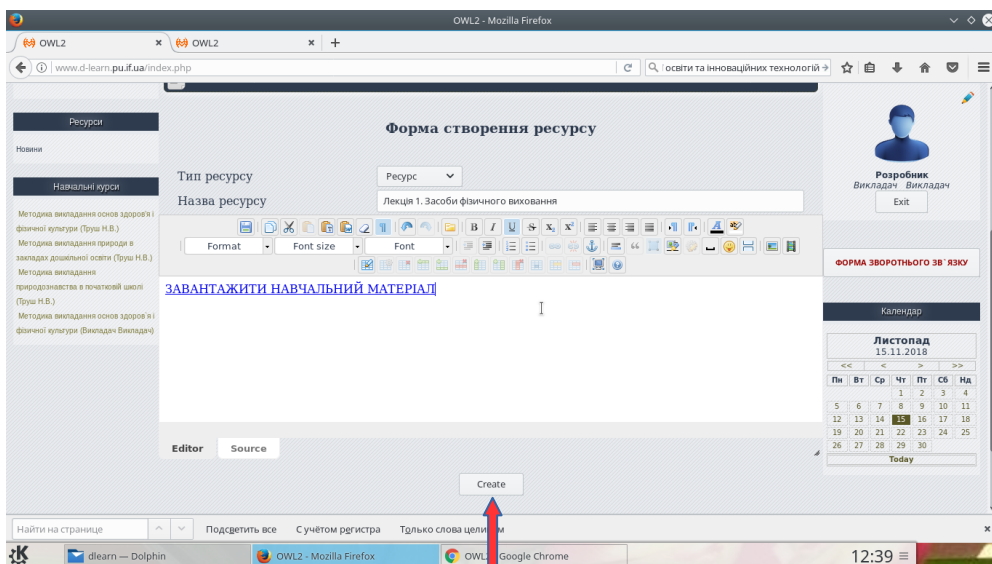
OWL2 - Mozilla Firefox

OWL2 × OWL2 × +

www.d-learn.pu.if.ua/index.php

освіти та інноваційних технологій

Ресурси

Новини

Навчальні курси

Методика викладання основ здоров'я і фізичної культури (Труш Н.В.)

Методика викладання природи в закладах дошкільної освіти (Труш Н.В.)

Методика викладання природознавства в початковій школі (Труш Н.В.)

Методика викладання основ здоров'я і фізичної культури (Викладач Викладач)

Форма створення ресурсу

Тип ресурсу Ресурс

Назва ресурсу Лекція 1. Засоби фізичного виховання

Format Font size Font

ЗАВАНТАЖИТИ НАВЧАЛЬНИЙ МАТЕРІАЛ

Editor Source

Create

Розробник
Викладач Викладач

Exit

ФОРМА ЗВОРОТНЬОГО ЗВ`ЯЗКУ

Календар

Листопад
15.11.2018

<< < > >>

| Пн | Вт | Ср | Чт | Пт | Сб | Нд |
|---|---|---|---|---|---|---|
| | | | 1 | 2 | 3 | 4 |
| 5 | 6 | 7 | 8 | 9 | 10 | 11 |
| 12 | 13 | 14 | 15 | 16 | 17 | 18 |
| 19 | 20 | 21 | 22 | 23 | 24 | 25 |
| 26 | 27 | 28 | 29 | 30 | | |

Today

Найти на странице Подсветить все С учётом регистра Только слова целиком

dlearn — Dolphin OWL2 - Mozilla Firefox OWL2 - Google Chrome 12:39